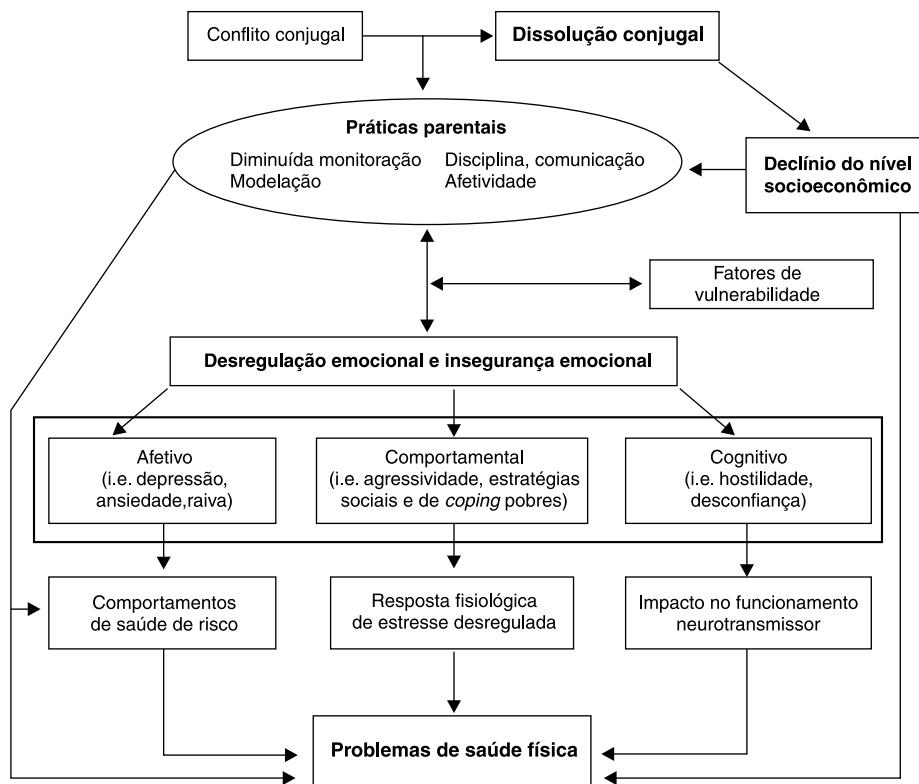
Conflito conjugal

Dissolução conjugal

Práticas parentais

Diminuída monitoração
Modelação

Disciplina, comunicação
Afetividade

Declínio do nível socioeconômico

Fatores de vulnerabilidade

Desregulação emocional e insegurança emocional

Afetivo (i.e. depressão, ansiedade,raiva)

Comportamental (i.e. agressividade, estratégias sociais e de coping pobres)

Cognitivo (i.e. hostilidade, desconfiança)

Comportamentos de saúde de risco

Resposta fisiológica de estresse desregulada

Impacto no funcionamento neurotransmissor

Problemas de saúde física